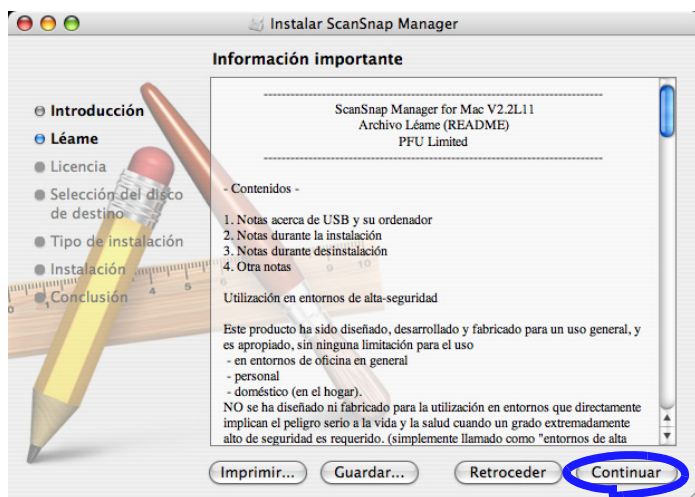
Instalar ScanSnap Manager

Información importante

Introducción
Léame
Licencia
Selección del disco de destino
Tipo de instalación
Instalación
Conclusión

---------------------------------------------------------------
ScanSnap Manager for Mac V2.2L11
Archivo Léame (README)
PFU Limited
---------------------------------------------------------------

- Contenidos -

1. Notas acerca de USB y su ordenador
2. Notas durante la instalación
3. Notas durante desinstalación
4. Otra notas

Utilización en entornos de alta-seguridad

Este producto ha sido diseñado, desarrollado y fabricado para un uso general, y es apropiado, sin ninguna limitación para el uso
- en entornos de oficina en general
- personal
- doméstico (en el hogar).
NO se ha diseñado ni fabricado para la utilización en entornos que directamente implican el peligro serio a la vida y la salud cuando un grado extremadamente alto de seguridad es requerido. (simplemente llamado como "entornos de alta

Imprimir... Guardar... Retroceder Continuar